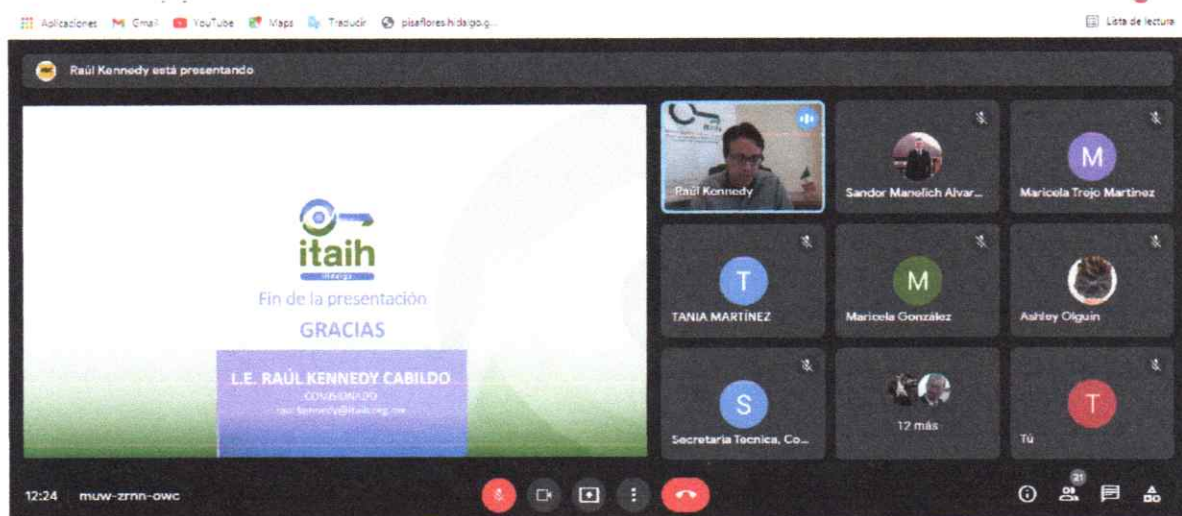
Aplicaciones Gmail YouTube Maps Traducir pisaflores.hidalgo.g... Lista de lectura

Raúl Kennedy está presentando

itaih
Hidalgo
Fin de la presentación
GRACIAS
L.E. RAÚL KENNEDY CABILDO
COMISIONADO
raul.kennedy@itaih.org.mx

Raúl Kennedy
Sandor Manelich Alvar...
M
Maricela Trejo Martínez
T
TANIA MARTÍNEZ
M
Maricela González
Ashley Olguín
S
Secretaria Tecnica, Co...
12 más
T
Tú

12:24 muw-zrnn-owc
21